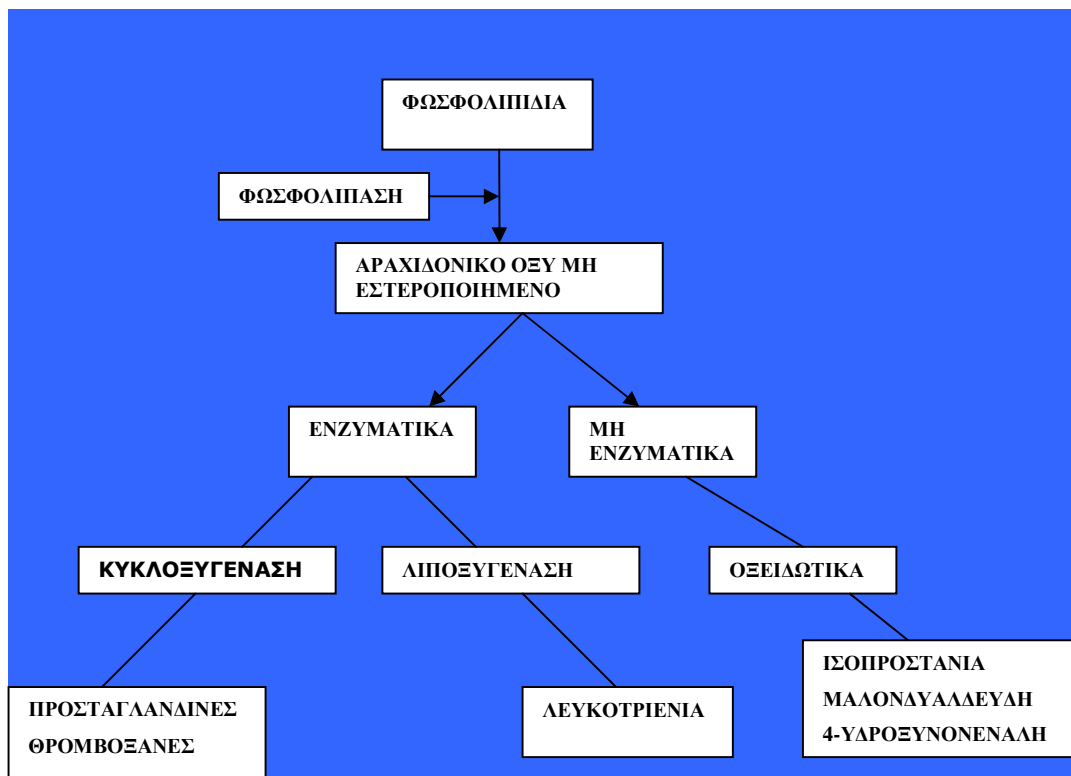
ΦΩΣΦΟΛΙΠΙΔΙΑ

ΦΩΣΦΟΛΙΠΑΣΗ

ΑΡΑΧΙΔΟΝΙΚΟ ΟΞΥ ΜΗ ΕΣΤΕΡΟΠΟΙΗΜΕΝΟ

ΕΝΖΥΜΑΤΙΚΑ

ΜΗ ΕΝΖΥΜΑΤΙΚΑ

ΚΥΚΛΟΞΥΓΕΝΑΣΗ

ΛΙΠΟΞΥΓΕΝΑΣΗ

ΟΞΕΙΔΩΤΙΚΑ

ΙΣΟΠΡΟΣΤΑΝΙΑ
ΜΑΛΟΝΔΥΑΛΔΕΥΔΗ
4-ΥΔΡΟΞΥΝΟΝΕΝΑΛΗ

ΠΡΟΣΤΑΓΛΑΝΔΙΝΕΣ
ΘΡΟΜΒΟΞΑΝΕΣ

ΛΕΥΚΟΤΡΙΕΝΙΑ